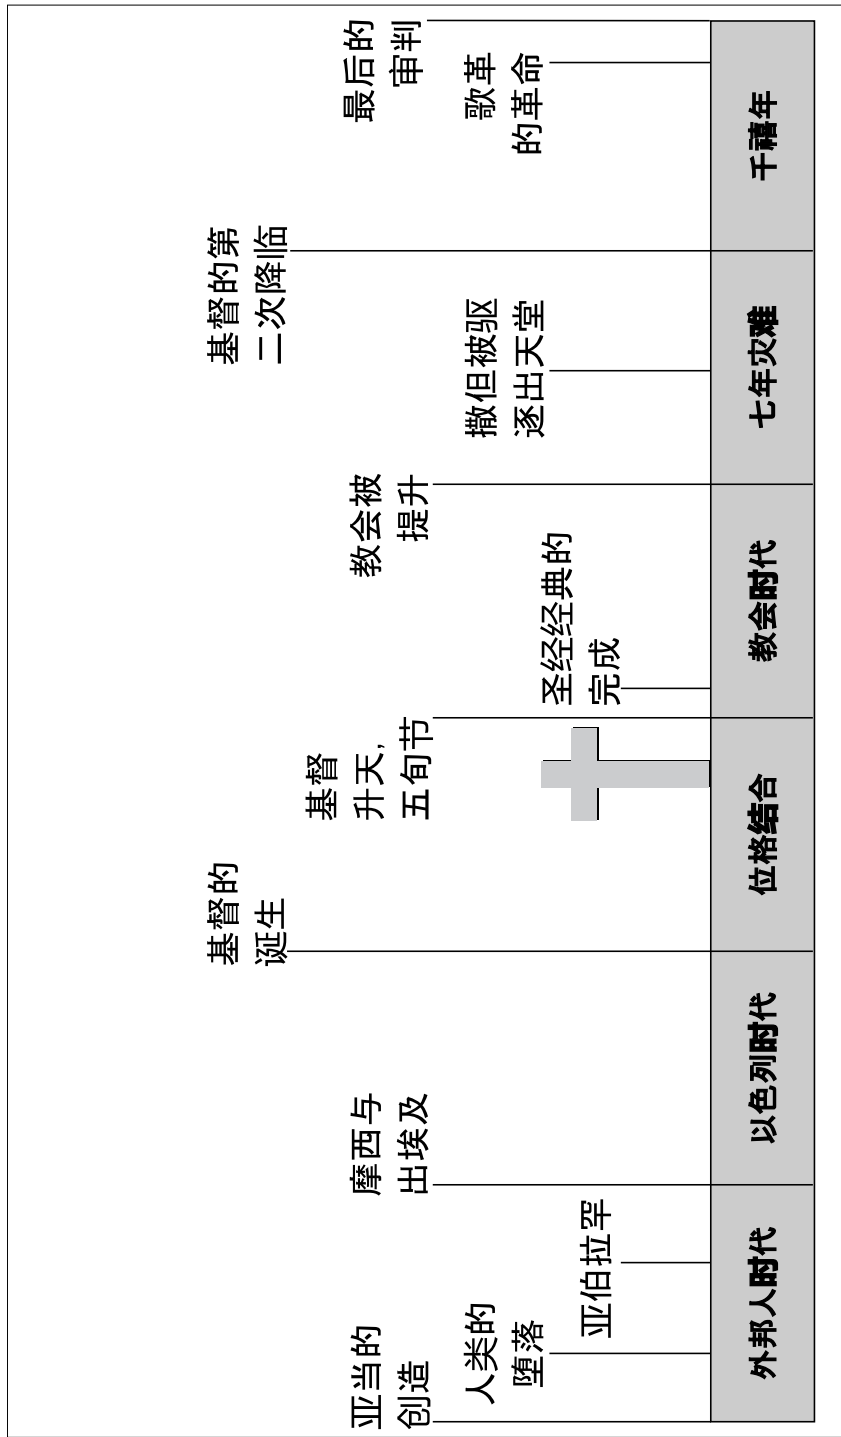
亚当的创造

人类的堕落

亚伯拉罕

摩西与出埃及

基督的诞生

基督升天，五旬节

圣经经典的完成

教会被提升

撒但被驱逐出天堂

基督的第二次降临

歌革的革命

最后的审判

| 外邦人时代 | 以色列时代 | 位格结合 | 教会时代 | 七年灾难 | 千禧年 |
|---|---|---|---|---|---|